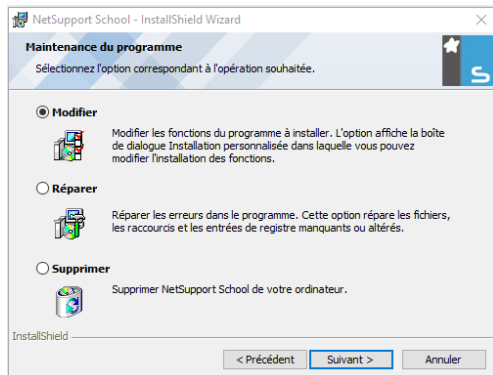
NetSupport School - InstallShield Wizard

Maintenance du programme

Sélectionnez l'option correspondant à l'opération souhaitée.

Modifier

Modifier les fonctions du programme à installer. L'option affiche la boîte de dialogue Installation personnalisée dans laquelle vous pouvez modifier l'installation des fonctions.

Réparer

Réparer les erreurs dans le programme. Cette option répare les fichiers, les raccourcis et les entrées de registre manquants ou altérés.

Supprimer

Supprimer NetSupport School de votre ordinateur.

InstallShield

< Précédent

Suivant >

Annuler